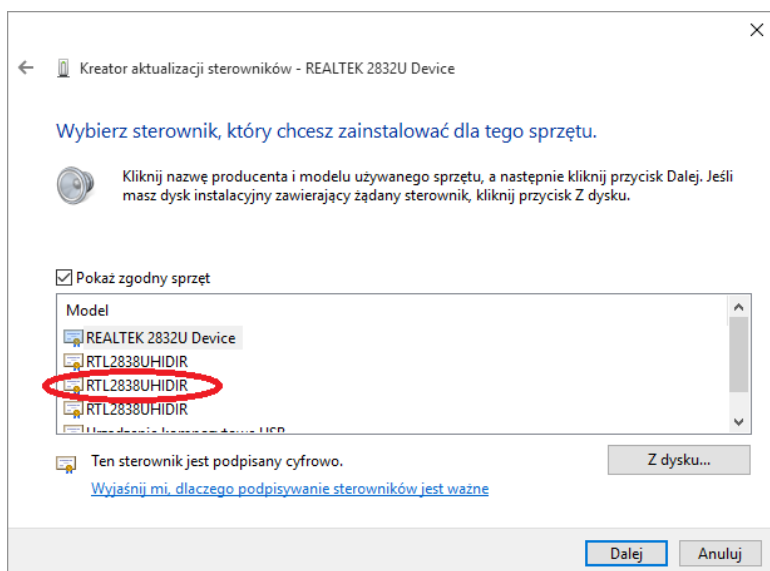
Kreator aktualizacji sterowników - REALTEK 2832U Device

Wybierz sterownik, który chcesz zainstalować dla tego sprzętu.

Kliknij nazwę producenta i modelu używanego sprzętu, a następnie kliknij przycisk Dalej. Jeśli masz dysk instalacyjny zawierający żądany sterownik, kliknij przycisk Z dysku.

Pokaż zgodny sprzęt

Model
REALTEK 2832U Device
RTL2838UHIDIR
RTL2838UHIDIR
RTL2838UHIDIR
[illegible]

Ten sterownik jest podpisany cyfrowo.
Z dysku...
Wyjaśnij mi, dlaczego podpisywanie sterowników jest ważne

Dalej
Anuluj